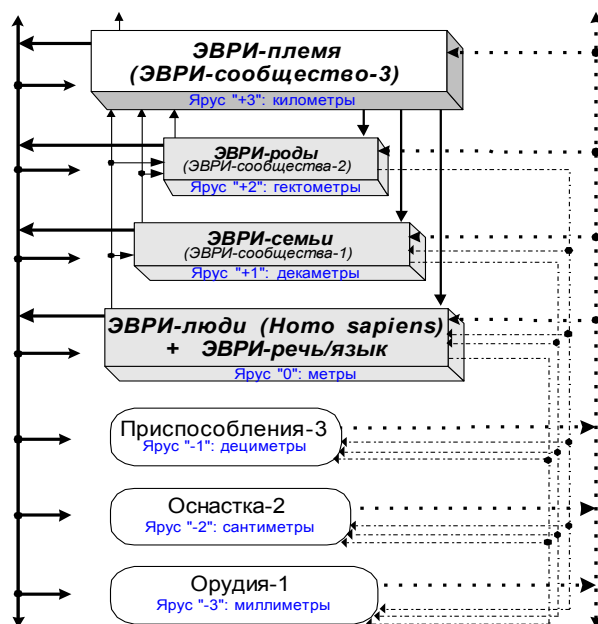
ЭВРИ-племя
(ЭВРИ-сообщество-3)
Ярус "+3": километры

ЭВРИ-роды
(ЭВРИ-сообщества-2)
Ярус "+2": гектометры

ЭВРИ-семьи
(ЭВРИ-сообщества-1)
Ярус "+1": декаметры

ЭВРИ-люди (Homo sapiens)
+ ЭВРИ-речь/язык
Ярус "0": метры

Приспособления-3
Ярус "-1": дециметры

Оснастка-2
Ярус "-2": сантиметры

Орудия-1
Ярус "-3": миллиметры